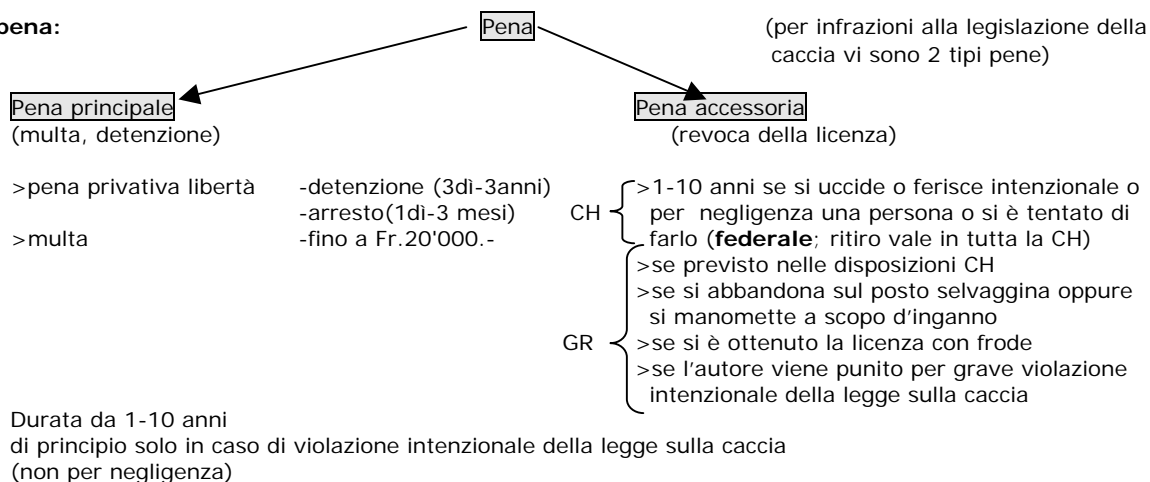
pena:

Pena

(per infrazioni alla legislazione della caccia vi sono 2 tipi pene)

Pena principale
(multa, detenzione)

Pena accessoria
(revoca della licenza)

>pena privativa libertà -detenzione (3dì-3anni)
-arresto(1dì-3 mesi)
>multa -fino a Fr.20'000.-

CH
>1-10 anni se si uccide o ferisce intenzionale o per negligenza una persona o si è tentato di farlo (**federale**; ritiro vale in tutta la CH)

GR
>se previsto nelle disposizioni CH
>se si abbandona sul posto selvaggina oppure si manomette a scopo d'inganno
>se si è ottenuto la licenza con frode
>se l'autore viene punito per grave violazione intenzionale della legge sulla caccia

Durata da 1-10 anni
di principio solo in caso di violazione intenzionale della legge sulla caccia
(non per negligenza)